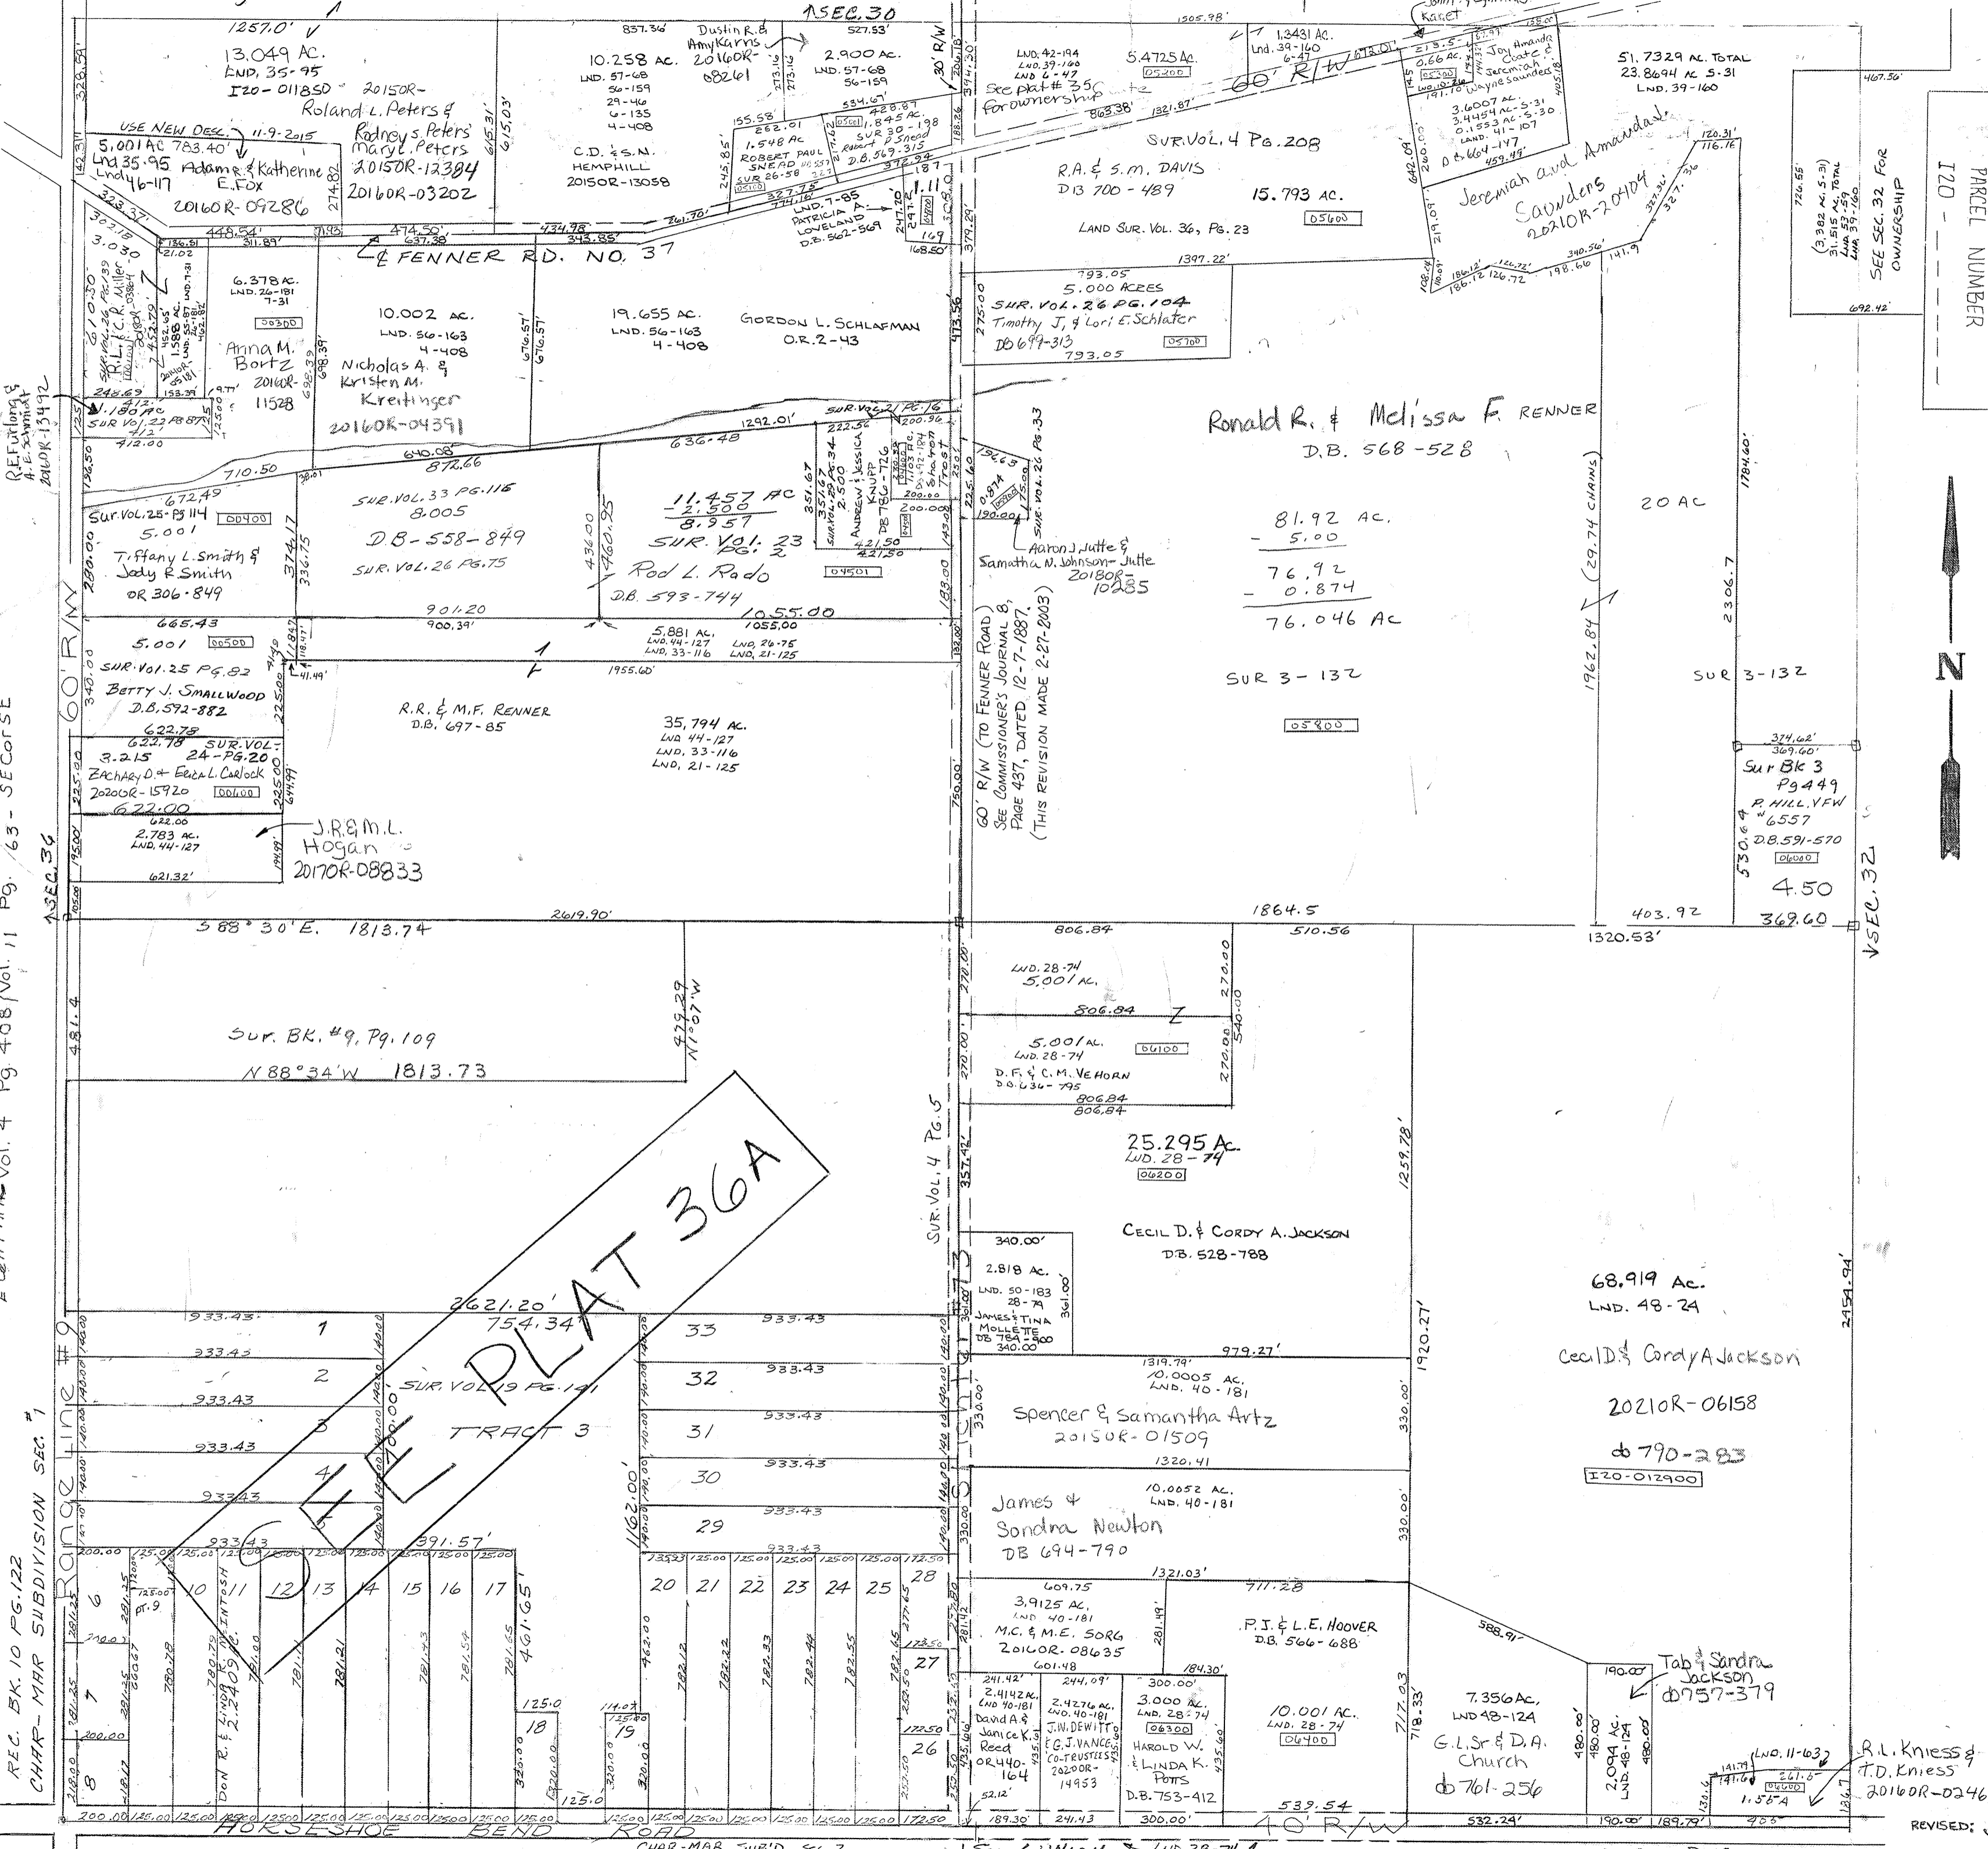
1257.0'
13.049 AC.
LND. 35-95
I20-011850 20150R-
Roland L. Peters &
Rodney S. Peters
Mary L. Peters
20150R-12384
20160R-03202
837.36'
Dustin R. & Amy Karns
20160R-08261
10.258 AC.
LND. 57-68
56-159
29-46
6-135
4-408
C.D. & S.N.
HEMPHILL
20150R-13058
1SEC.30
527.53'
2.900 AC.
LND. 57-68
56-159
30' R/W
1505.98'
1.3431 AC.
Lnd. 39-160
6-47
LND. 42-194
LND. 39-160
LND 6-47
5.4725 Ac.
05200
See plat # 35 for ownership
60' R/W
Kaset
Joy Amanda Coate &
Jeremiah Wayne Saunders
0.66 AC.
3.6007 AC.
3.4454 AC.
0.1553 AC.
LAND. 41-107
DB 664-147
51.7329 AC. TOTAL
23.8694 AC 5-31
LND. 39-160
467.56'
PARCEL NUMBER
I20
USE NEW DESC. 11-9-2015
5.001 AC 783.40'
Lnd 35.95
Lnd 46-117
Adam R. & Katherine E. Fox
20160R-09286
155.58'
1.548 Ac
ROBERT PAUL SNEAD
SUR 26-58
1.845 AC.
SUR 30-198
Robert P. Snead
D.B. 569-315
LND. 7-85
PATRICIA A. LOVELAND
D.B. 562-569
1.11
SUR.VOL.4 PG.208
R.A. & S.M. DAVIS
DB 700-489
15.793 AC.
05600
LAND SUR. VOL. 36, PG. 23
1397.22'
Jeremiah and Amanda L. Saunders
20210R-20404
(3.382 AC. 5-31)
31.515 AC. TOTAL
LND. 53-59
LND. 39-160
SEE SEC. 32 FOR OWNERSHIP
692.42'
448.54'
474.50'
637.38
434.98
343.85'
℄ FENNER RD. NO. 37
6.378 AC.
LND. 26-181
7-31
00300
Anna M. Bortz
20160R-11528
10.002 AC.
LND. 56-163
4-408
Nicholas A. & Kristen M. Kreitinger
20160R-04391
19.655 AC.
LND. 56-163
4-408
GORDON L. SCHLAFMAN
O.R. 2-43
793.05
5.000 ACRES
SUR. VOL. 26 PG. 104
Timothy J. & Lori E. Schlater
DB 699-313
793.05
R.L. & C.R. Miller
1.588 AC.
1.180 AC
SUR Vol. 22 PG 87
R.E. Furlong & A.E. Schmidt
20160R-13492
412.00
710.50
640.08
872.66
636.48
1292.01'
SUR. VOL. 21 PG 16
Andrew & Jessica Knupp
Ronald R. & Melissa F. RENNER
D.B. 568-528
672.49
Sur. Vol. 25 PG 114
5.001
00400
Tiffany L. Smith & Jody R. Smith
OR 306-849
SUR. VOL. 33 PG. 116
8.005
D.B-558-849
SUR. VOL. 26 PG. 75
11.457 AC
-2.500
8.957
SUR. Vol. 23 PG. 2
Rod L. Rado
D.B. 593-744
04501
Aaron J. Jutte & Samantha N. Johnson-Jutte
20180R-10285
0.874
SUR. VOL. 26 PG. 33
81.92 AC.
-5.00
76.92
-0.874
76.046 Ac
20 AC
1784.60'
1962.84 (29.74 CHAINS)
2306.7
901.20
900.39'
1055.00
665.43
5.001
00500
SUR. Vol. 25 PG. 83
BETTY J. SMALLWOOD
D.B. 592-882
622.78
5.881 AC.
LND. 44-127
LND. 33-116
LND. 26-75
LND. 21-125
1955.60'
R.R. & M.F. RENNER
D.B. 697-85
35.794 AC.
LND 44-127
LND. 33-116
LND. 21-125
60' R/W (TO FENNER ROAD) SEE COMMISSIONER'S JOURNAL 8, PAGE 437, DATED 12-7-1887. (THIS REVISION MADE 2-27-2003)
SUR 3-132
05800
SUR 3-132
374.62'
369.60'
Sur Bk 3 Pg 449
P. HILL VFW #6557
D.B. 591-570
06000
4.50
3.215
SUR. VOL. 24-PG. 20
Zachary D. & Erica L. Carlock
20200R-15920
00600
622.00
2.783 AC.
LND. 44-127
J.R. & M.L. Hogan
20170R-08833
621.32'
60' R/W
1SEC.36
S 88° 30' E. 1813.74
2619.90'
1864.5
806.84
510.56
403.92
1320.53'
369.60
SEC.32
LND. 28-74
5.001 AC.
806.84
5.001 AC.
LND. 28-74
06100
D.F. & C.M. VEHORN
DB. 634-795
806.84
Sur. BK. #9, Pg. 109
N 88° 34' W 1813.73
479.29
N1° 07' W
481.4
SUR. VOL. 4 PG. 5
25.295 Ac.
LND. 28-74
06200
CECIL D. & CORDY A. JACKSON
D.B. 528-788
1259.78'
SEE PLAT 36A
340.00'
2.818 AC.
LND. 50-183
28-79
JAMES & TINA MOLLETTE
DB 784-500
340.00
68.919 Ac.
LND. 48-24
Cecil D. & Cordy A Jackson
20210R-06158
DB 790-283
I20-012900
2454.94'
2621.20'
754.34'
933.43
1
2
3
4
5
SUR. VOL. 19 PG. 191
TRACT 3
33
32
31
30
29
1162.00'
1319.79'
10.0005 AC.
LND. 40-181
Spencer & Samantha Artz
20150R-01509
1320.41
10.0052 AC.
LND. 40-181
James & Sondra Newton
DB 694-790
1920.27'
330.00'
979.27'
Range Line #9
391.57'
6
7
8
PT. 9
10
11
12
13
14
15
16
17
18
19
20
21
22
23
24
25
26
27
28
461.65'
DON R. & LINDA K. INTOSH
2.2409 AC.
3.9125 AC.
LND 40-181
M.C. & M.E. SORG
20160R-08635
609.75
601.48
1321.03'
711.28
P.J. & L.E. HOOVER
D.B. 566-688
588.91'
2.4142 AC.
LND 40-181
David A. & Janice K. Reed
OR 440-164
2.4276 AC.
LND. 40-181
J.W. DEWITT & E.G.J. VANCE CO-TRUSTEES
20200R-14953
3.000 AC.
LND. 28-74
06300
HAROLD W. & LINDA K. POTTS
D.B. 753-412
10.001 AC.
LND. 28-74
06400
7.356 Ac.
LND 48-124
G.L. Sr. & D.A. Church
DB 761-256
2.094 AC.
LND. 48-124
Tab & Sandra Jackson
DB 757-379
R.L. Kniess & T.D. Kniess
20160R-0246
LND. 11-63
1.56 A
539.54
532.29'
190.00'
189.79'
40' R/W
HORSESHOE BEND ROAD
CHAR-MAR SUB'D. SEC. 3
REVISED:
REC. BK. 10 PG. 122
CHAR-MAR SUBDIVISION SEC. #1
Vol. 4 Pg. 408 / Vol. 11 Pg. 63 - SEC or SE